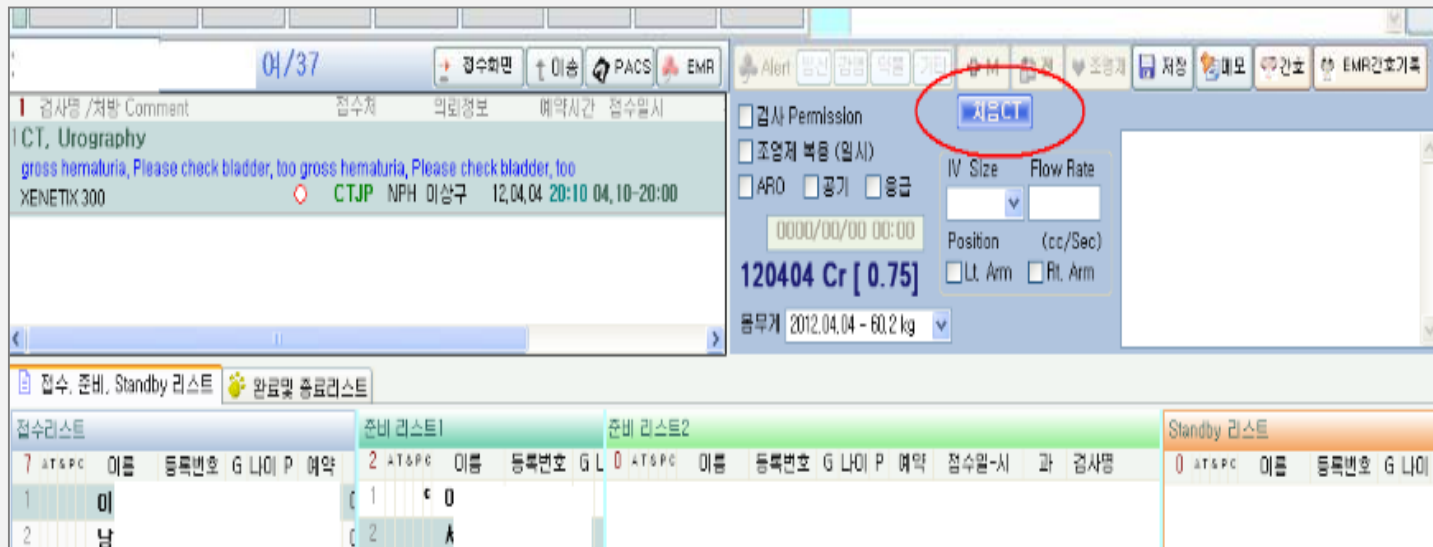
04/37

접수화면 | 이송 | PACS | EMR

Alert | 방사 | 감염 | 약물 | 기타 | M | 조영제 | 저장 | 메모 | 간호 | EMR간호기록

1 검사명 /처방 Comment | 접수처 | 의뢰정보 | 예약시간 | 접수일시

1 CT, Urography
gross hematuria, Please check bladder, too gross hematuria, Please check bladder, too
XENETIX 300 CTJP NPH 이상구 12,04,04 20:10 04,10-20:00

검사 Permission
조영제 복용 (일시)
ARO 공기 응급
처음CT
IV Size
Flow Rate
0000/00/00 00:00
Position (cc/Sec)
Lt. Arm Rt. Arm
120404 Cr [ 0.75]
몸무게 2012.04.04 - 60.2 kg

접수, 준비, Standby 리스트 | 완료및 종료리스트

접수리스트
7 AT&PC 이름 등록번호 G 나이 P 예약
1 이
2 남

준비 리스트1
2 AT&PC 이름 등록번호 G L
1 0
2

준비 리스트2
0 AT&PC 이름 등록번호 G 나이 P 예약 접수일-시 과 검사명

Standby 리스트
0 AT&PC 이름 등록번호 G 나이